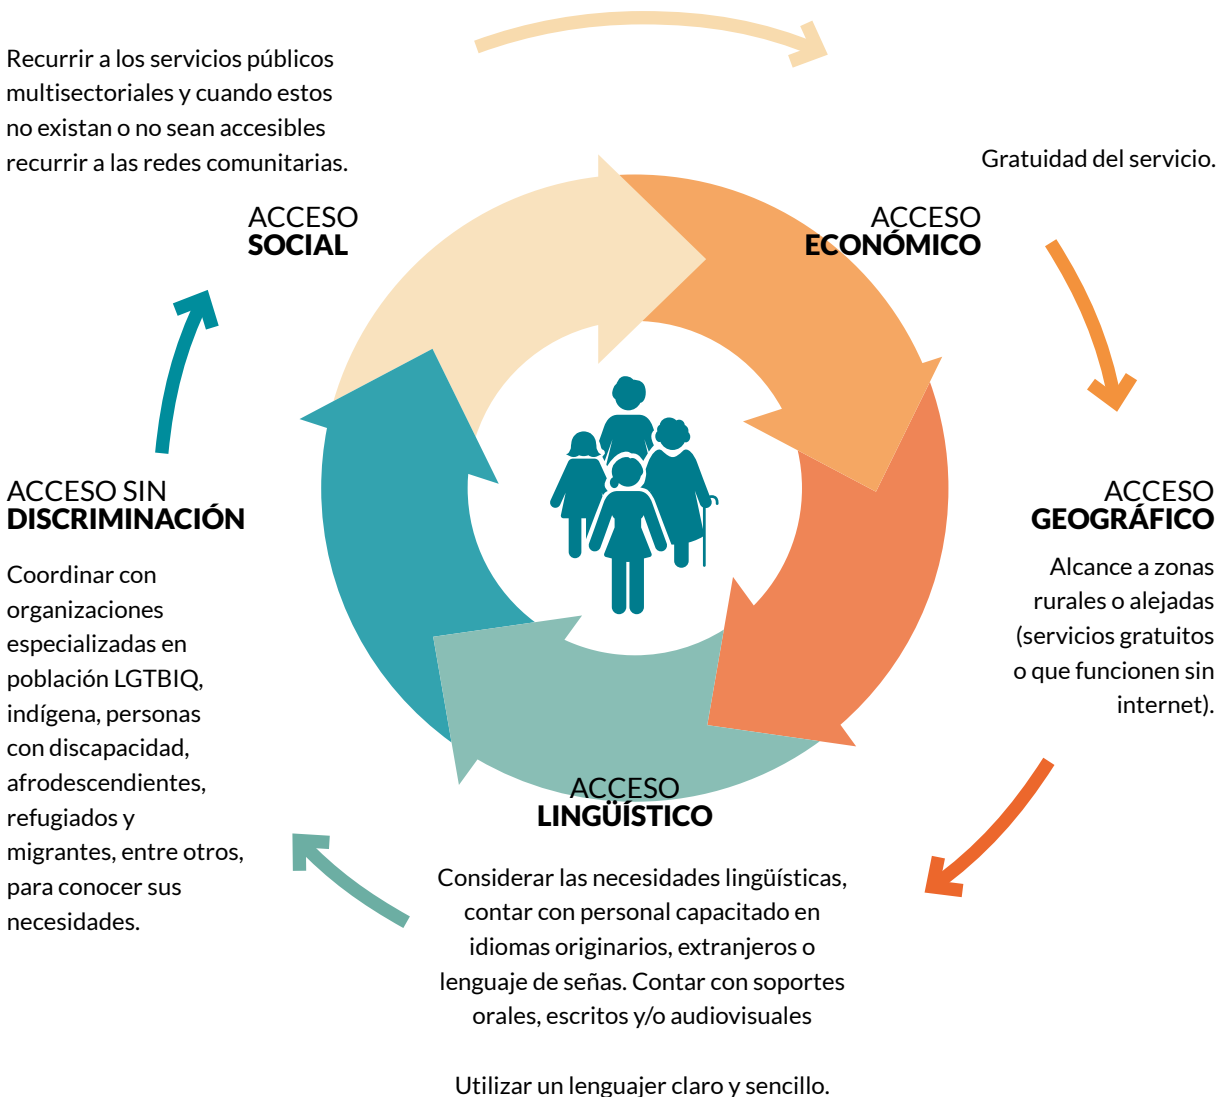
Recurrir a los servicios públicos multisectoriales y cuando estos no existan o no sean accesibles recurrir a las redes comunitarias.

ACCESO
SOCIAL

Gratuidad del servicio.

ACCESO
ECONÓMICO

ACCESO
GEOGRÁFICO

Alcance a zonas rurales o alejadas (servicios gratuitos o que funcionen sin internet).

ACCESO
LINGÜÍSTICO

Considerar las necesidades lingüísticas, contar con personal capacitado en idiomas originarios, extranjeros o lenguaje de señas. Contar con soportes orales, escritos y/o audiovisuales

Utilizar un lenguajer claro y sencillo.

ACCESO SIN
DISCRIMINACIÓN

Coordinar con organizaciones especializadas en población LGTBIQ, indígena, personas con discapacidad, afrodescendientes, refugiados y migrantes, entre otros, para conocer sus necesidades.